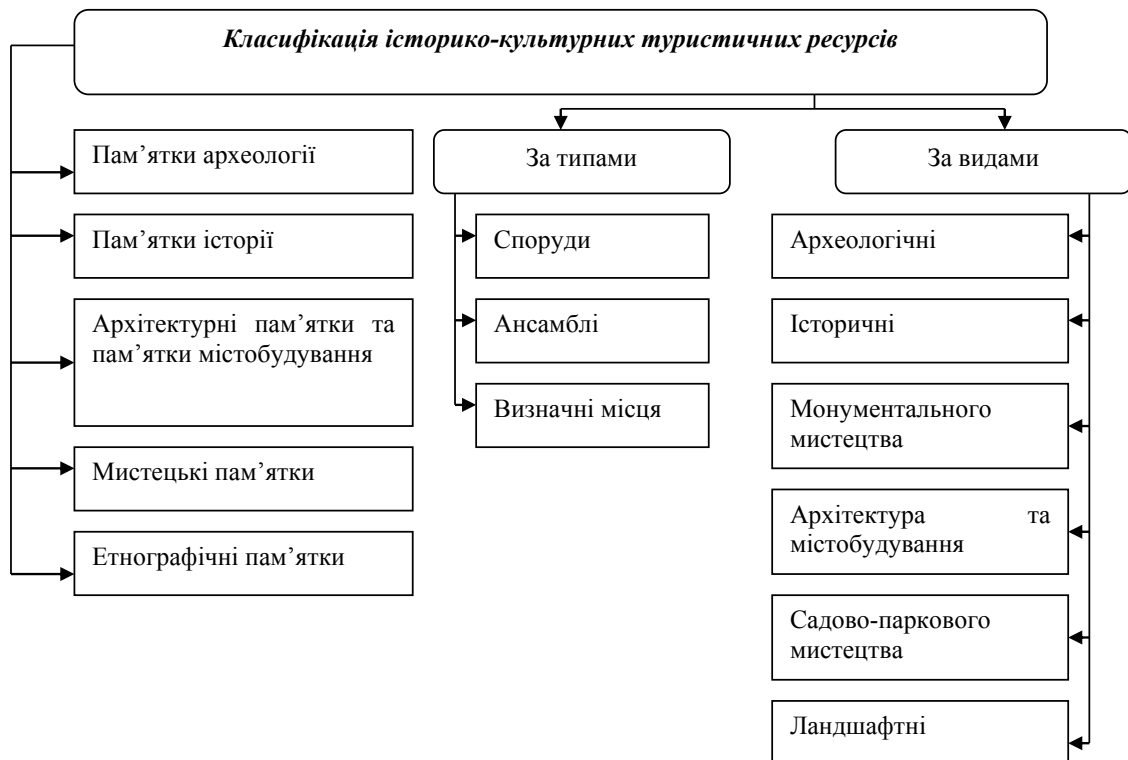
Класифікація історико-культурних туристичних ресурсів

Пам'ятки археології

Пам'ятки історії

Архітектурні пам'ятки та пам'ятки містобудування

Мистецькі пам'ятки

Етнографічні пам'ятки

За типами

Споруди

Ансамблі

Визначні місця

За видами

Археологічні

Історичні

Монументального мистецтва

Архітектура та містобудування

Садово-паркового мистецтва

Ландшафтні